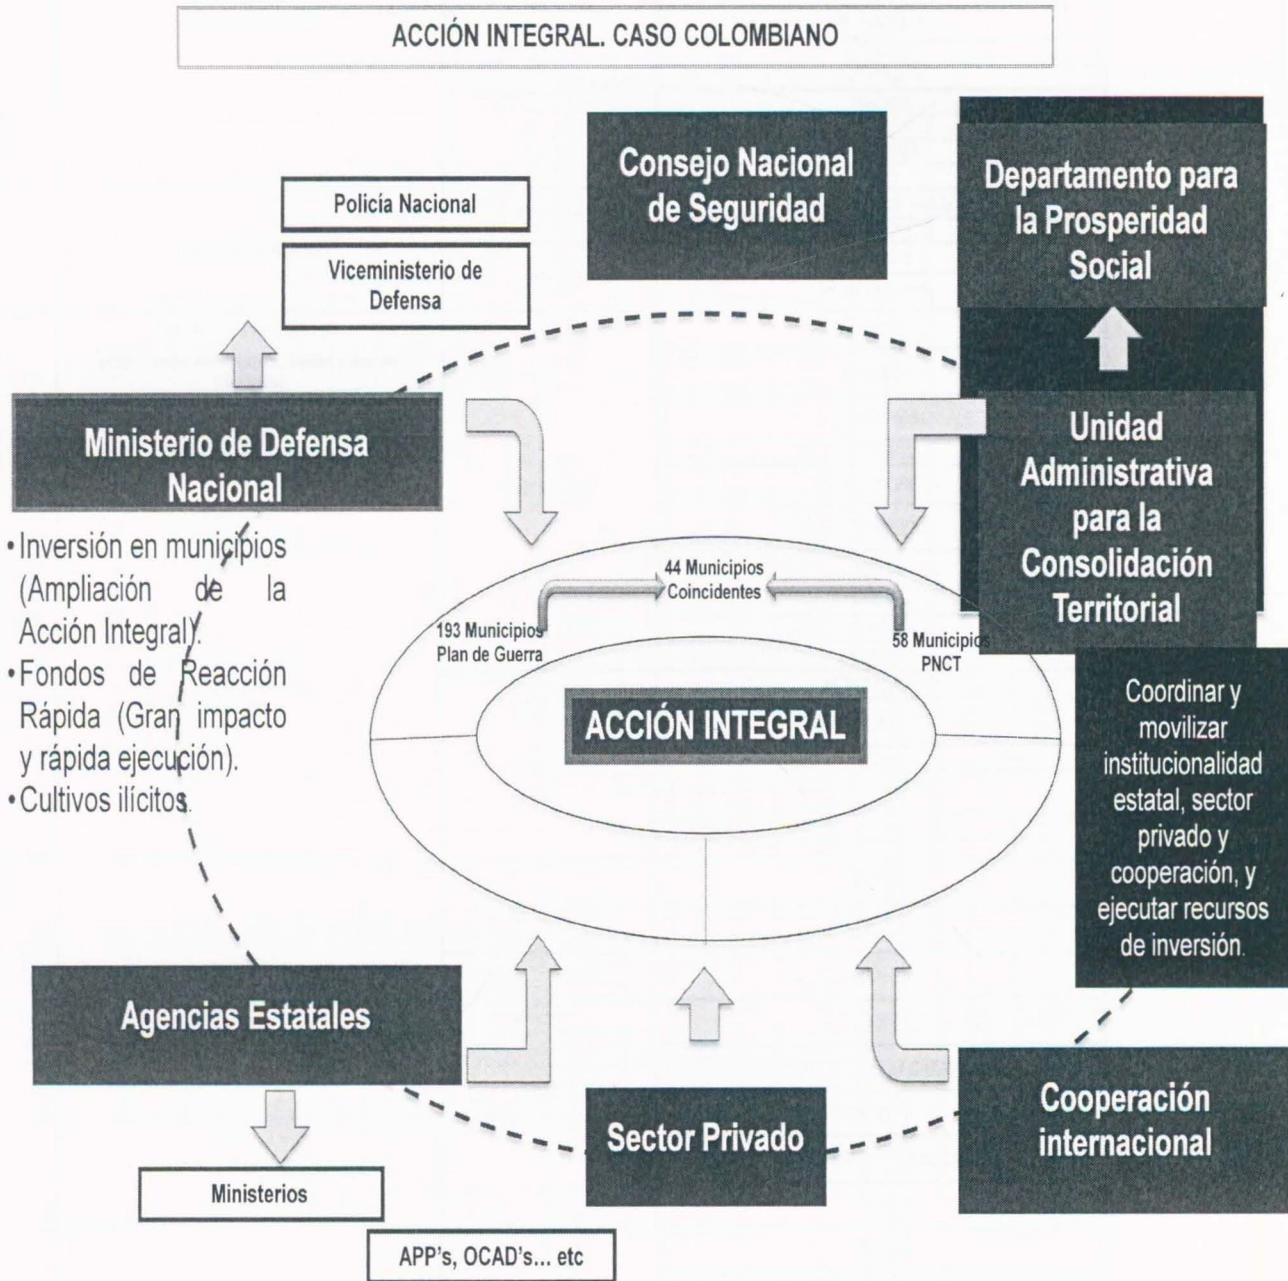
ACCIÓN INTEGRAL. CASO COLOMBIANO

Consejo Nacional de Seguridad

Departamento para la Prosperidad Social

Policía Nacional

Viceministerio de Defensa

Ministerio de Defensa Nacional

• Inversión en municipios (Ampliación de la Acción Integral).
• Fondos de Reacción Rápida (Gran impacto y rápida ejecución).
• Cultivos ilícitos.

Unidad Administrativa para la Consolidación Territorial

44 Municipios Coincidentes

193 Municipios Plan de Guerra

58 Municipios PNCT

ACCIÓN INTEGRAL

Coordinar y movilizar institucionalidad estatal, sector privado y cooperación, y ejecutar recursos de inversión.

Agencias Estatales

Ministerios

APP's, OCAD's... etc

Sector Privado

Cooperación internacional